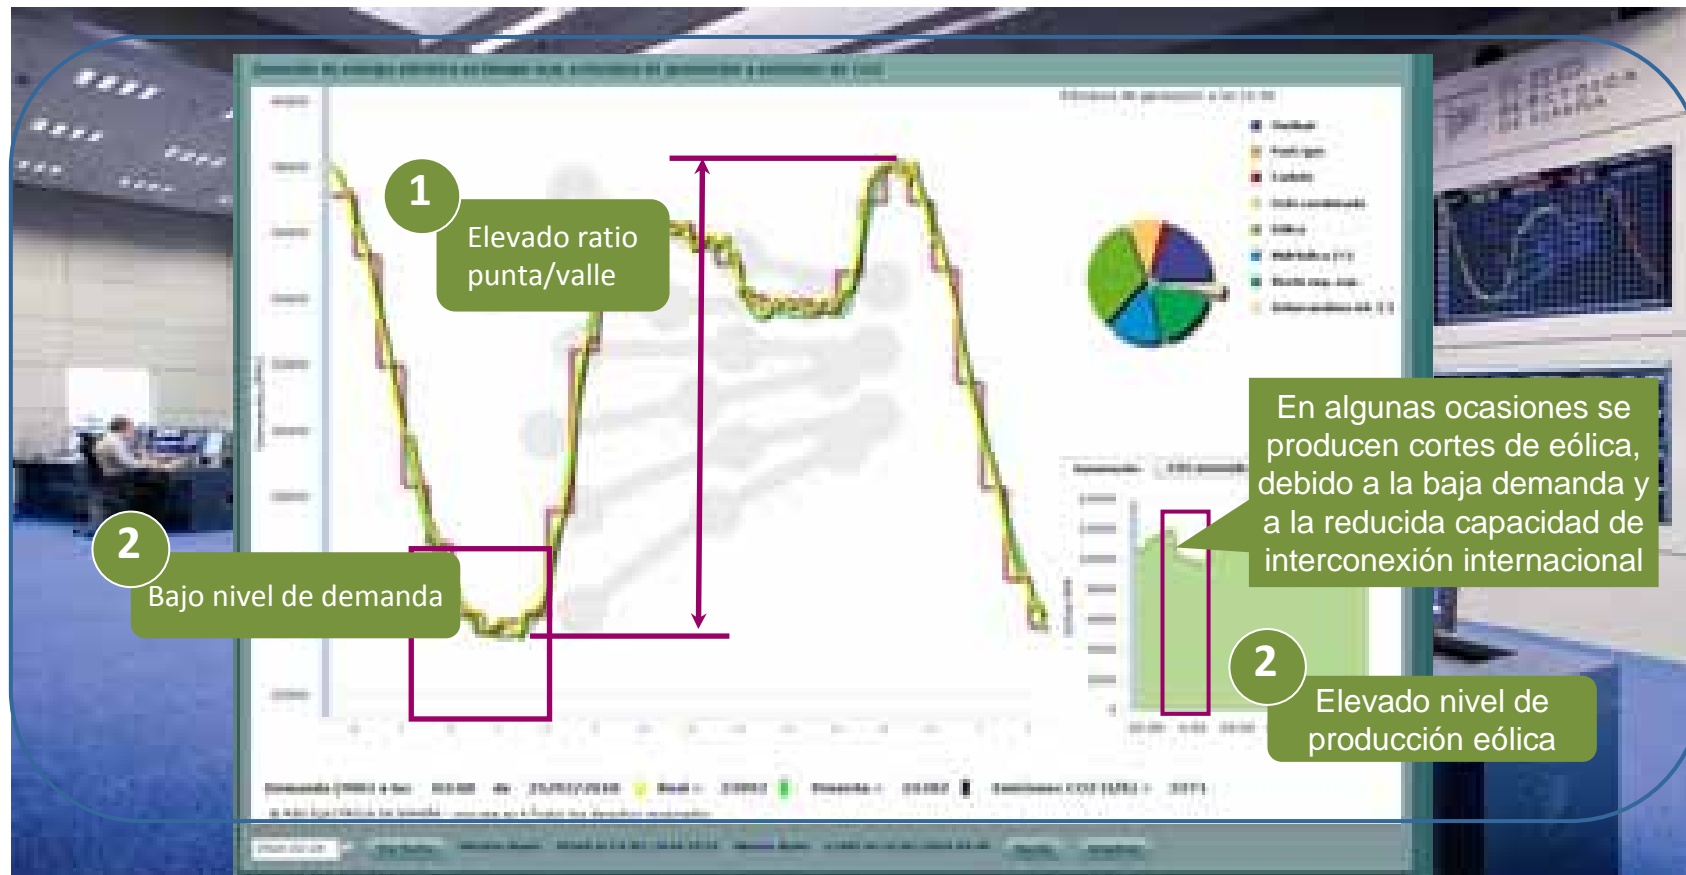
1

Elevado ratio punta/valle

2

Bajo nivel de demanda

En algunas ocasiones se producen cortes de eólica, debido a la baja demanda y a la reducida capacidad de interconexión internacional

2

Elevado nivel de producción eólica